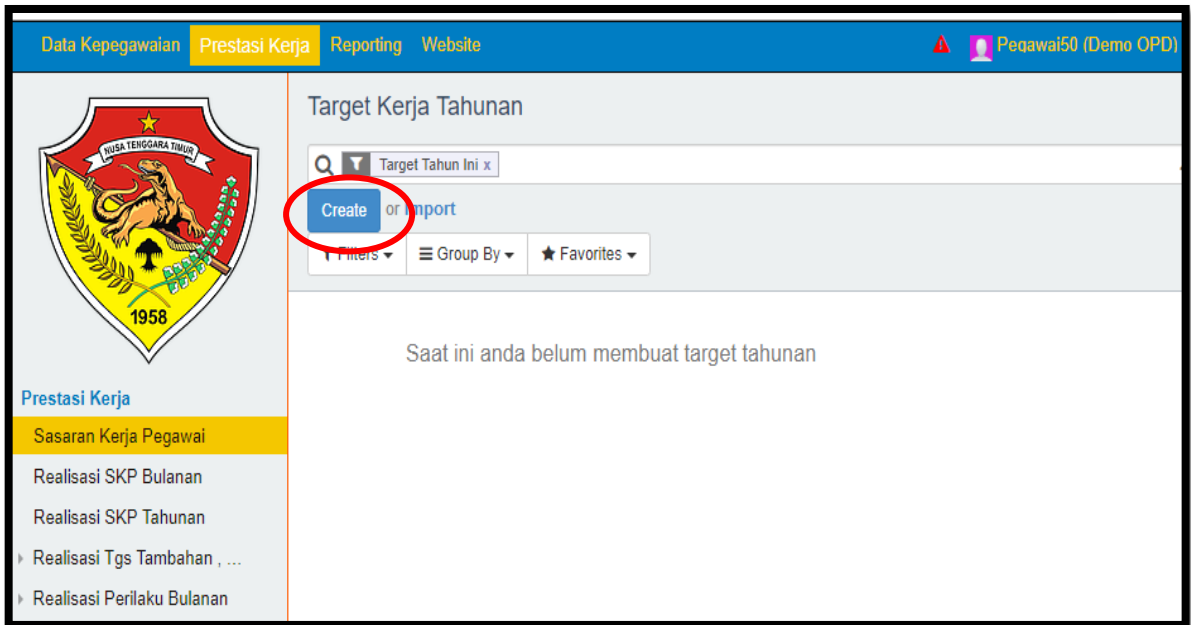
Data Kepegawaian Prestasi Kerja Reporting Website

Pegawai50 (Demo OPD)

NUSA TENGGARA TIMUR

1958

Target Kerja Tahunan

Target Tahun Ini x

Create or Import

Filters Group By Favorites

Saat ini anda belum membuat target tahunan

Prestasi Kerja

Sasaran Kerja Pegawai

Realisasi SKP Bulanan

Realisasi SKP Tahunan

Realisasi Tgs Tambahan , ...

Realisasi Perilaku Bulanan